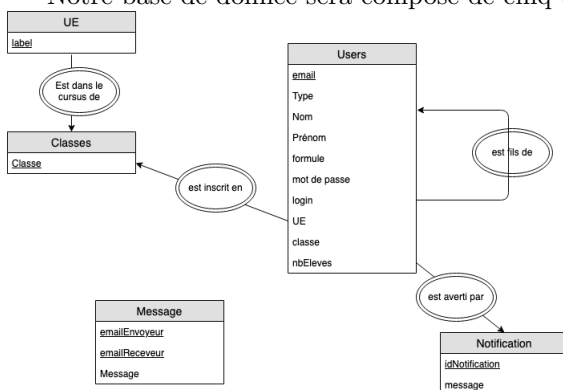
Notre base de donnée sera composé de cinq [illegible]

UE
label

Est dans le cursus de

Classes
Classe

est inscrit en

Users
email
Type
Nom
Prénom
formule
mot de passe
login
UE
classe
nbEleves

est fils de

est averti par

Message
emailEnvoyeur
emailReceveur
Message

Notification
idNotification
message